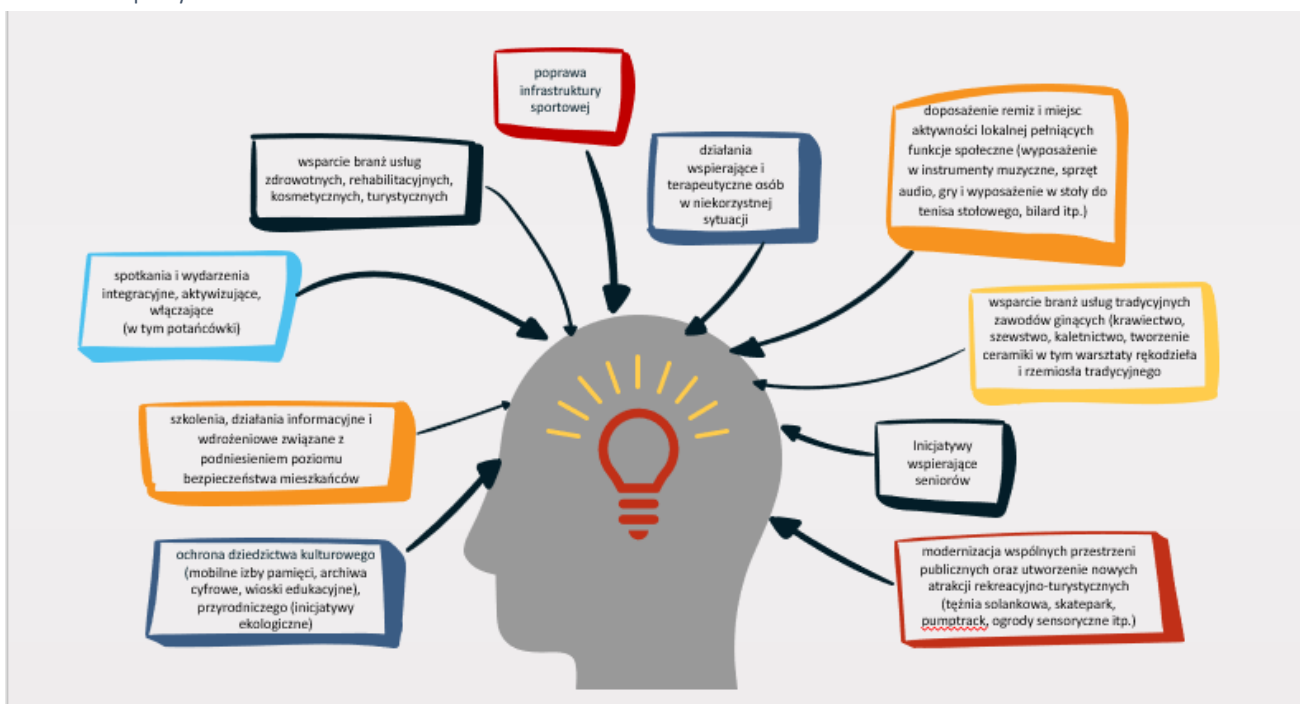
poprawa infrastruktury sportowej

wsparcie branż usług zdrowotnych, rehabilitacyjnych, kosmetycznych, turystycznych

działania wspierające i terapeutyczne osób w niekorzystnej sytuacji

doposażenie remiz i miejsc aktywności lokalnej pełniących funkcje społeczne (wyposażenie w instrumenty muzyczne, sprzęt audio, gry i wyposażenie w stoły do tenisa stołowego, bilard itp.)

spotkania i wydarzenia integracyjne, aktywizujące, włączające (w tym potańcówki)

wsparcie branż usług tradycyjnych zawodów ginących (krawiectwo, szewstwo, kaletnictwo, tworzenie ceramiki w tym warsztaty rękodzieła i rzemiosła tradycyjnego

szkolenia, działania informacyjne i wdrożeniowe związane z podniesieniem poziomu bezpieczeństwa mieszkańców

Inicjatywy wspierające seniorów

ochrona dziedzictwa kulturowego (mobilne izby pamięci, archiwa cyfrowe, wioski edukacyjne), przyrodniczego (inicjatywy ekologiczne)

modernizacja wspólnych przestrzeni publicznych oraz utworzenie nowych atrakcji rekreacyjno-turystycznych (tężnia solankowa, skatepark, pumptrack, ogrody sensoryczne itp.)